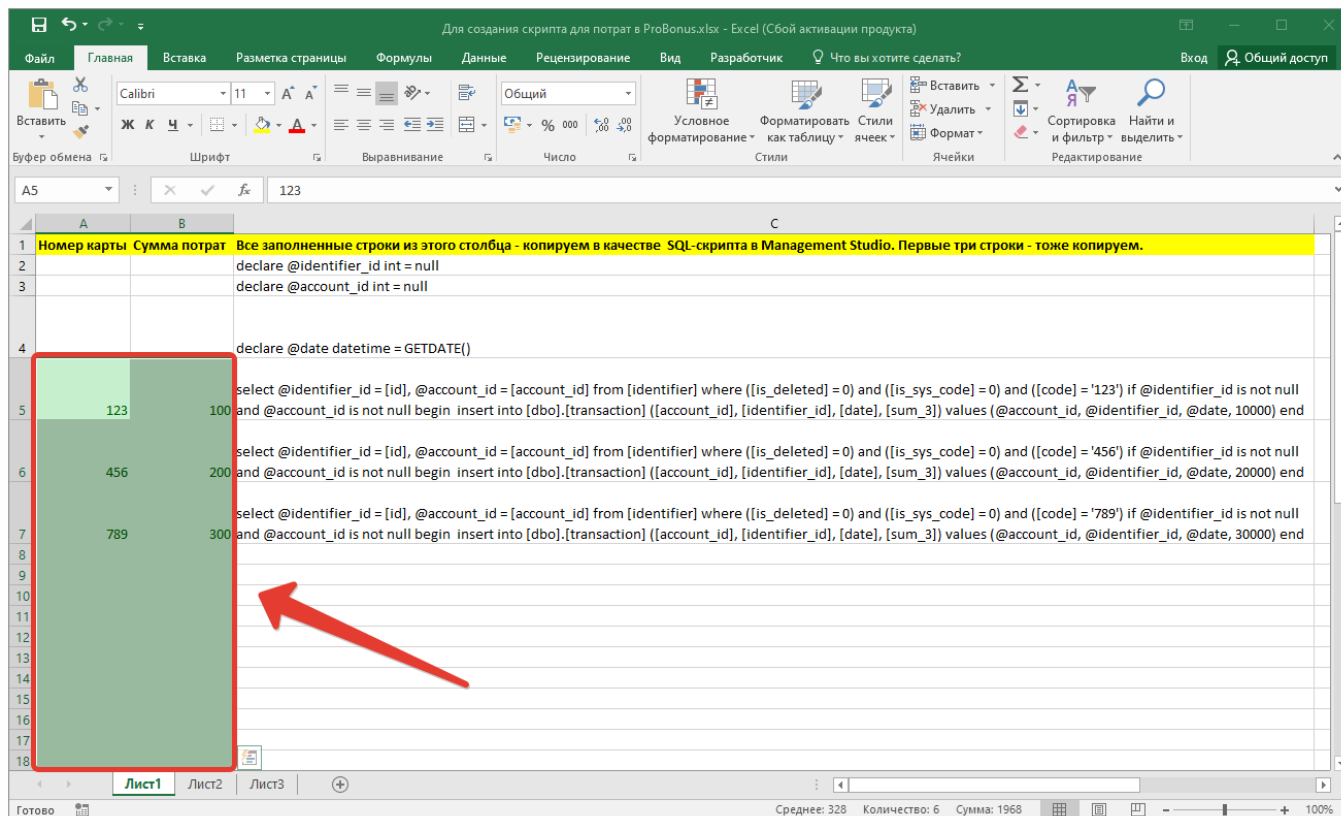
Для создания скрипта для потрат в ProBonus.xlsx - Excel (Сбой активации продукта)

Файл Главная Вставка Разметка страницы Формулы Данные Рецензирование Вид Разработчик Что вы хотите сделать? Вход Общий доступ

Вставить
Буфер обмена
Calibri 11
Ж К Ч
Шрифт
Выравнивание
Общий
% 000
Число
Условное форматирование
Форматировать как таблицу
Стили ячеек
Стили
Вставить
Удалить
Формат
Ячейки
Сортировка и фильтр
Найти и выделить
Редактирование

A5 fx 123

| | A | B | C |
|---|---|---|---|
| 1 | Номер карты | Сумма потрат | Все заполненные строки из этого столбца - копируем в качестве SQL-скрипта в Management Studio. Первые три строки - тоже копируем. |
| 2 | | | declare @identifier_id int = null |
| 3 | | | declare @account_id int = null |
| 4 | | | declare @date datetime = GETDATE() |
| 5 | 123 | 100 | select @identifier_id = [id], @account_id = [account_id] from [identifier] where ([is_deleted] = 0) and ([is_sys_code] = 0) and ([code] = '123') if @identifier_id is not null and @account_id is not null begin insert into [dbo].[transaction] ([account_id], [identifier_id], [date], [sum_3]) values (@account_id, @identifier_id, @date, 10000) end |
| 6 | 456 | 200 | select @identifier_id = [id], @account_id = [account_id] from [identifier] where ([is_deleted] = 0) and ([is_sys_code] = 0) and ([code] = '456') if @identifier_id is not null and @account_id is not null begin insert into [dbo].[transaction] ([account_id], [identifier_id], [date], [sum_3]) values (@account_id, @identifier_id, @date, 20000) end |
| 7 | 789 | 300 | select @identifier_id = [id], @account_id = [account_id] from [identifier] where ([is_deleted] = 0) and ([is_sys_code] = 0) and ([code] = '789') if @identifier_id is not null and @account_id is not null begin insert into [dbo].[transaction] ([account_id], [identifier_id], [date], [sum_3]) values (@account_id, @identifier_id, @date, 30000) end |
| 8 | | | |
| 9 | | | |
| 10 | | | |
| 11 | | | |
| 12 | | | |
| 13 | | | |
| 14 | | | |
| 15 | | | |
| 16 | | | |
| 17 | | | |
| 18 | | | |

Лист1 Лист2 Лист3

Готово Среднее: 328 Количество: 6 Сумма: 1968 100%